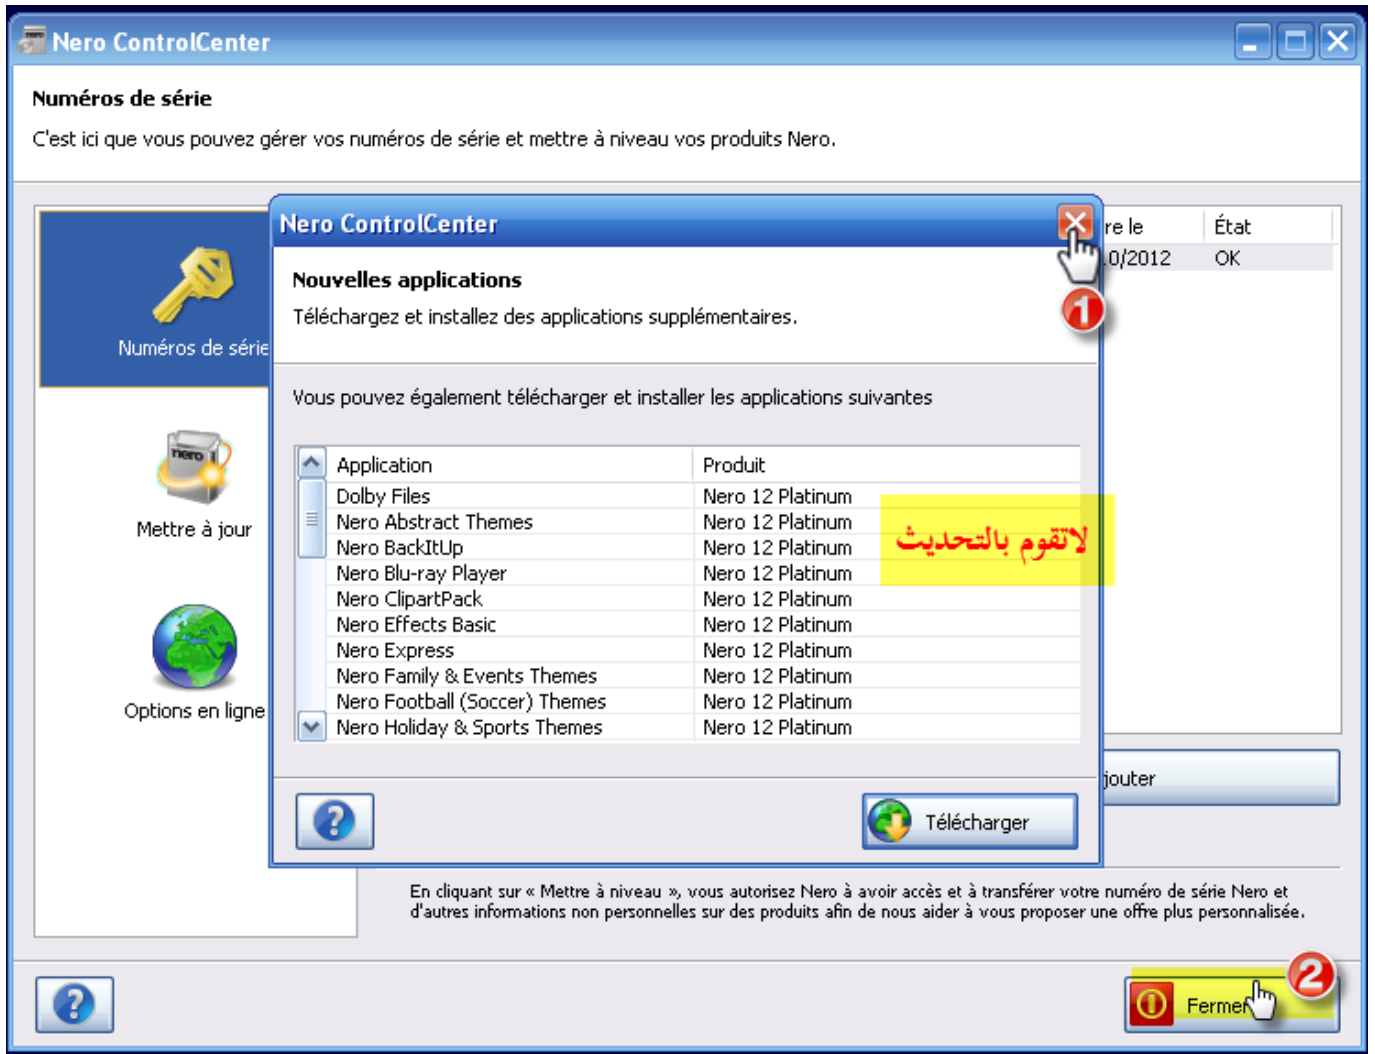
Nero ControlCenter

Numéros de série

C'est ici que vous pouvez gérer vos numéros de série et mettre à niveau vos produits Nero.

Numéros de série

Mettre à jour

Options en ligne

re le | État
.0/2012 | OK

Nero ControlCenter

Nouvelles applications

Téléchargez et installez des applications supplémentaires.

1

Vous pouvez également télécharger et installer les applications suivantes

| Application | Produit |
|---|---|
| Dolby Files | Nero 12 Platinum |
| Nero Abstract Themes | Nero 12 Platinum |
| Nero BackItUp | Nero 12 Platinum |
| Nero Blu-ray Player | Nero 12 Platinum |
| Nero ClipartPack | Nero 12 Platinum |
| Nero Effects Basic | Nero 12 Platinum |
| Nero Express | Nero 12 Platinum |
| Nero Family & Events Themes | Nero 12 Platinum |
| Nero Football (Soccer) Themes | Nero 12 Platinum |
| Nero Holiday & Sports Themes | Nero 12 Platinum |

لاتقوم بالتحديث

jouter

Télécharger

En cliquant sur « Mettre à niveau », vous autorisez Nero à avoir accès et à transférer votre numéro de série Nero et d'autres informations non personnelles sur des produits afin de nous aider à vous proposer une offre plus personnalisée.

2

Fermer